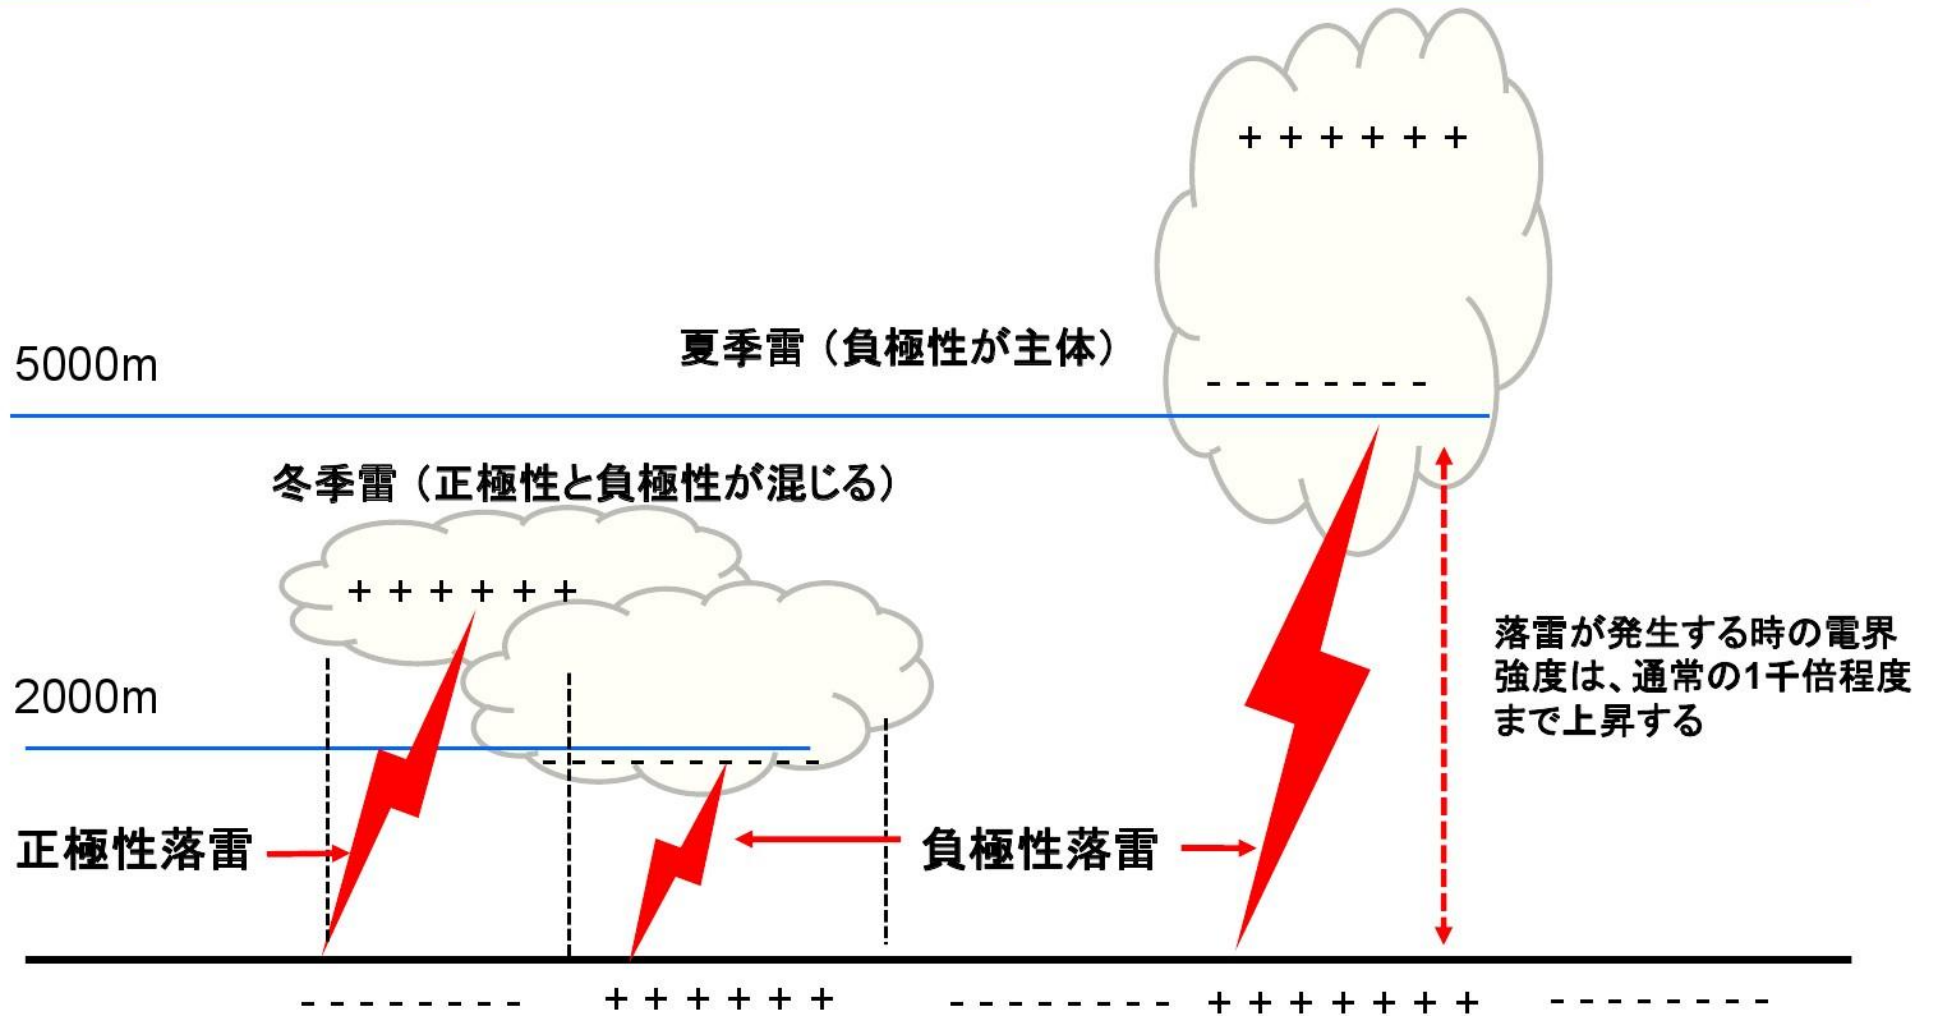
+ + + + + +

夏季雷（負極性が主体）

5000m

- - - - - - - -

冬季雷（正極性と負極性が混じる）

+ + + + + +

落雷が発生する時の電界強度は、通常の1千倍程度まで上昇する

2000m

- - - - - - - -

正極性落雷

負極性落雷

- - - - - - - -　+ + + + + + +　- - - - - - - - -　+ + + + + + +　- - - - - - - - -